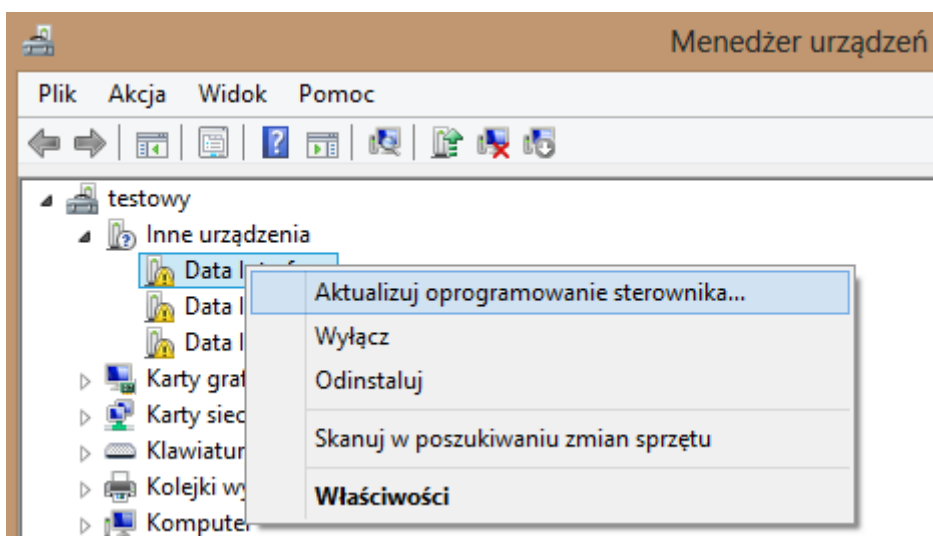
Menedżer urządzeń

Plik Akcja Widok Pomoc

testowy
Inne urządzenia
Data I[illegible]
Data I
Data I
Karty gra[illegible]
Karty siec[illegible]
Klawiatur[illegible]
Kolejki wy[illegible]
Komputer

Aktualizuj oprogramowanie sterownika...
Wyłącz
Odinstaluj
Skanuj w poszukiwaniu zmian sprzętu
Właściwości